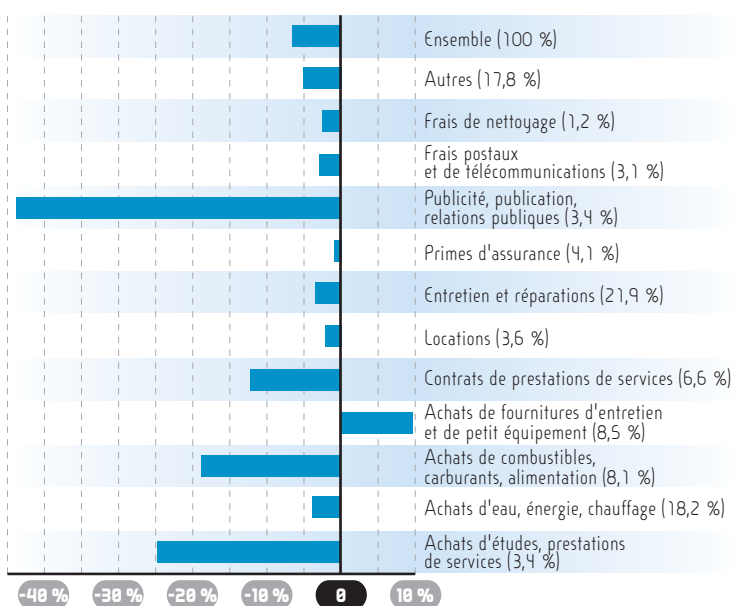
Ensemble (100 %)

Autres (17,8 %)

Frais de nettoyage (1,2 %)

Frais postaux et de télécommunications (3,1 %)

Publicité, publication, relations publiques (3,4 %)

Primes d'assurance (4,1 %)

Entretien et réparations (21,9 %)

Locations (3,6 %)

Contrats de prestations de services (6,6 %)

Achats de fournitures d'entretien et de petit équipement (8,5 %)

Achats de combustibles, carburants, alimentation (8,1 %)

Achats d'eau, énergie, chauffage (18,2 %)

Achats d'études, prestations de services (3,4 %)

-40 % -30 % -20 % -10 % 0 10 %